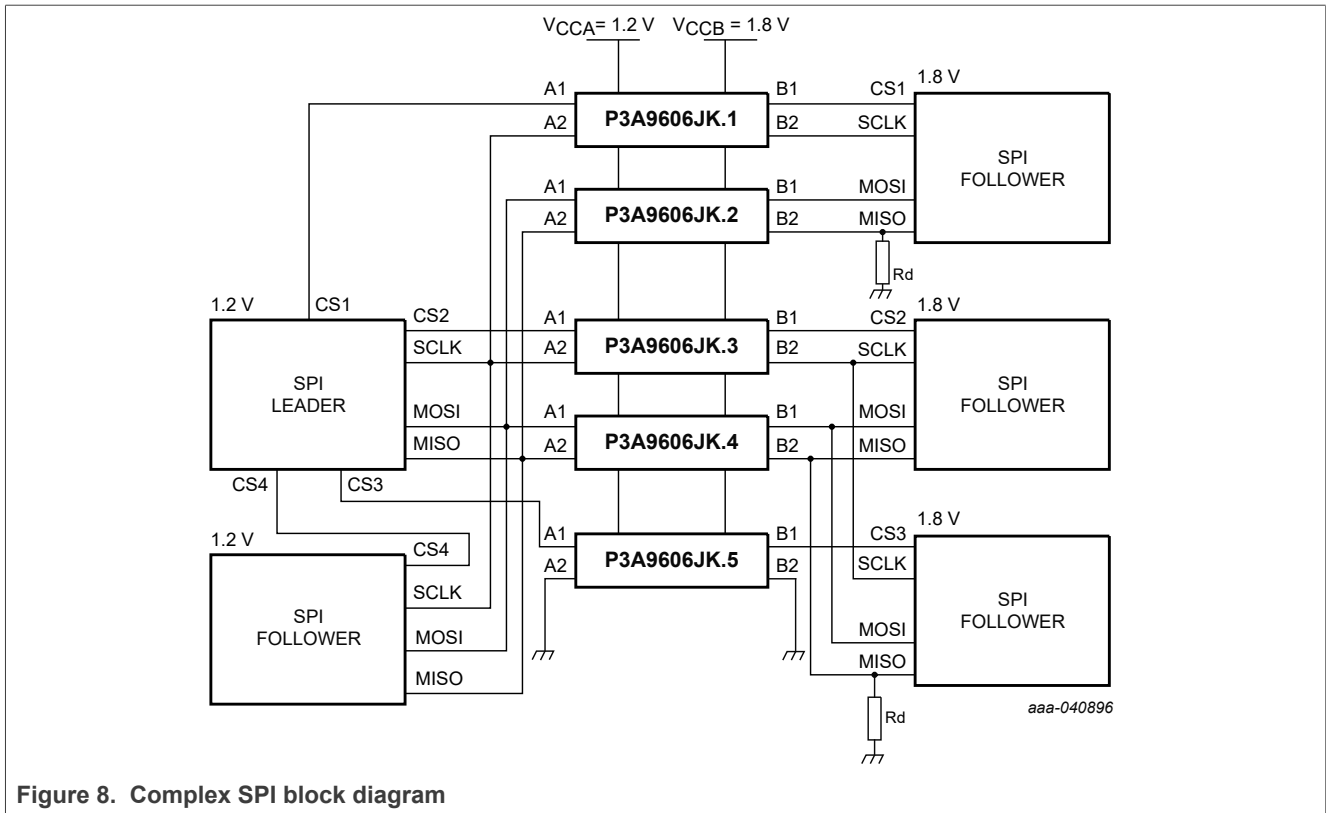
$V_{CCA}$= 1.2 V $V_{CCB}$ = 1.8 V

A1
A2
P3A9606JK.1
B1
B2
CS1
SCLK
1.8 V

SPI
FOLLOWER

A1
A2
P3A9606JK.2
B1
B2
MOSI
MISO

Rd

1.2 V
CS1
CS2
SCLK

SPI
LEADER

MOSI
MISO
CS4
CS3

A1
A2
P3A9606JK.3
B1
B2
CS2
SCLK
1.8 V

SPI
FOLLOWER

A1
A2
P3A9606JK.4
B1
B2
MOSI
MISO

A1
A2
P3A9606JK.5
B1
B2

CS3
SCLK
1.8 V

SPI
FOLLOWER

MOSI
MISO

Rd

1.2 V
CS4
SCLK

SPI
FOLLOWER

MOSI
MISO

aaa-040896

Figure 8. Complex SPI block diagram